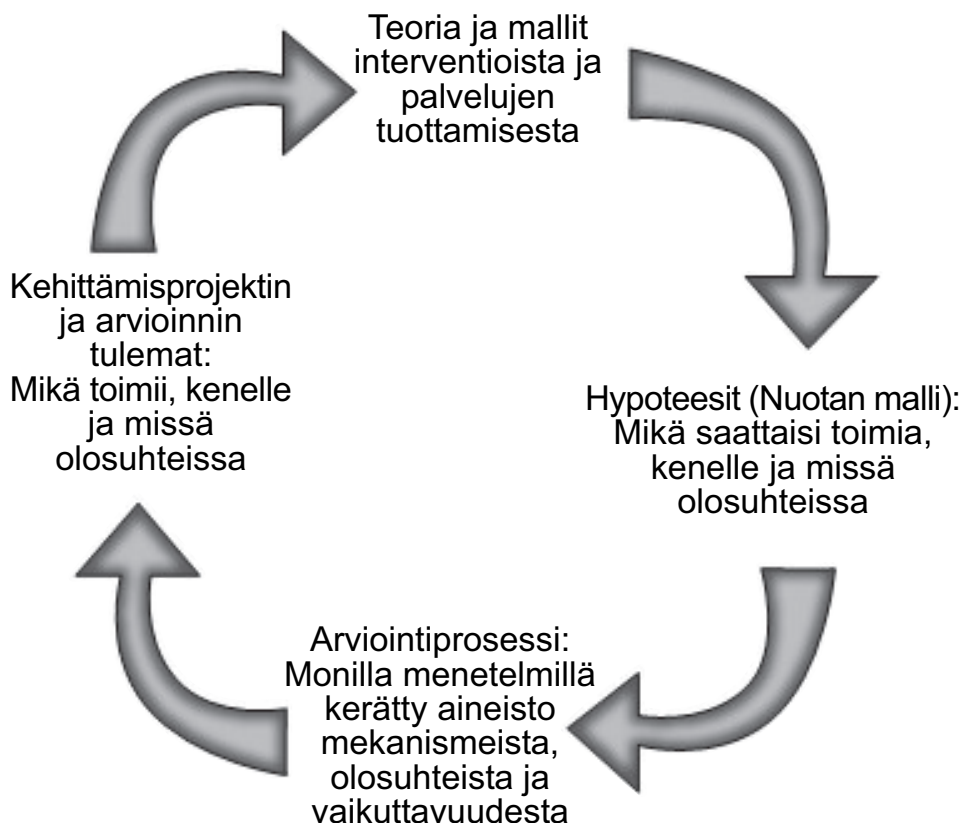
Teoria ja mallit interventioista ja palvelujen tuottamisesta

Hypoteesit (Nuotan malli): Mikä saattaisi toimia, kenelle ja missä olosuhteissa

Arviointiprosessi: Monilla menetelmillä kerätty aineisto mekanismeista, olosuhteista ja vaikuttavuudesta

Kehittämisprojektin ja arvioinnin tulemat: Mikä toimii, kenelle ja missä olosuhteissa